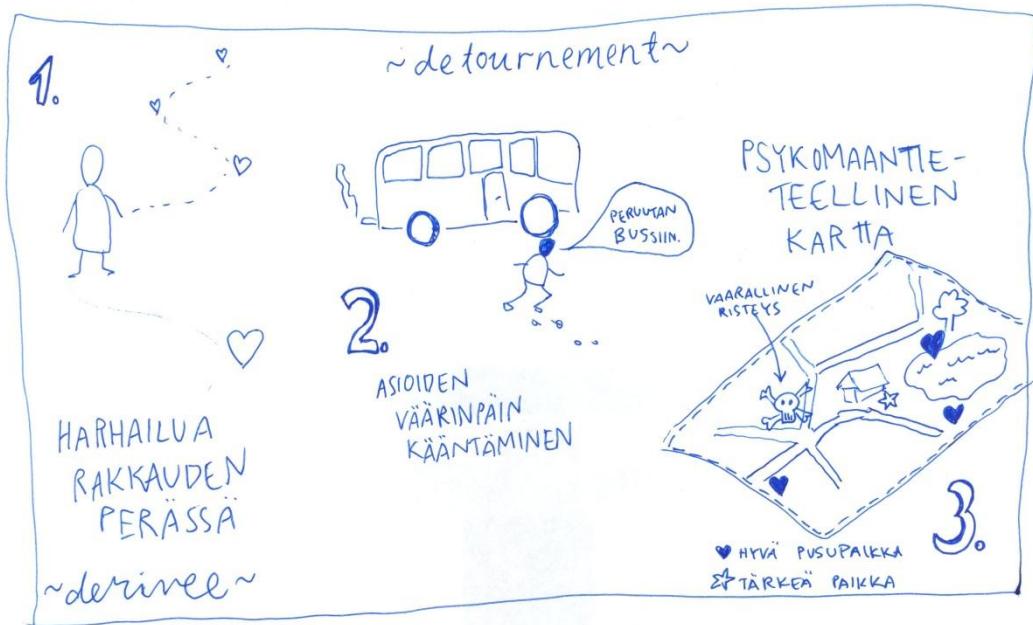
1.

~detournement~

PERUUTAN BUSSIIN.

2.

ASIOIDEN VÄÄRINPÄIN KÄÄNTÄMINEN

PSYKOMAANTIETEELLINEN KARTTA

VAARALLINEN RISTEYS

3.

HYVÄ PUSUPAIKKA
TÄRKEÄ PAIKKA

HARHAILUA RAKKAUDEN PERÄSSÄ

~derivee~